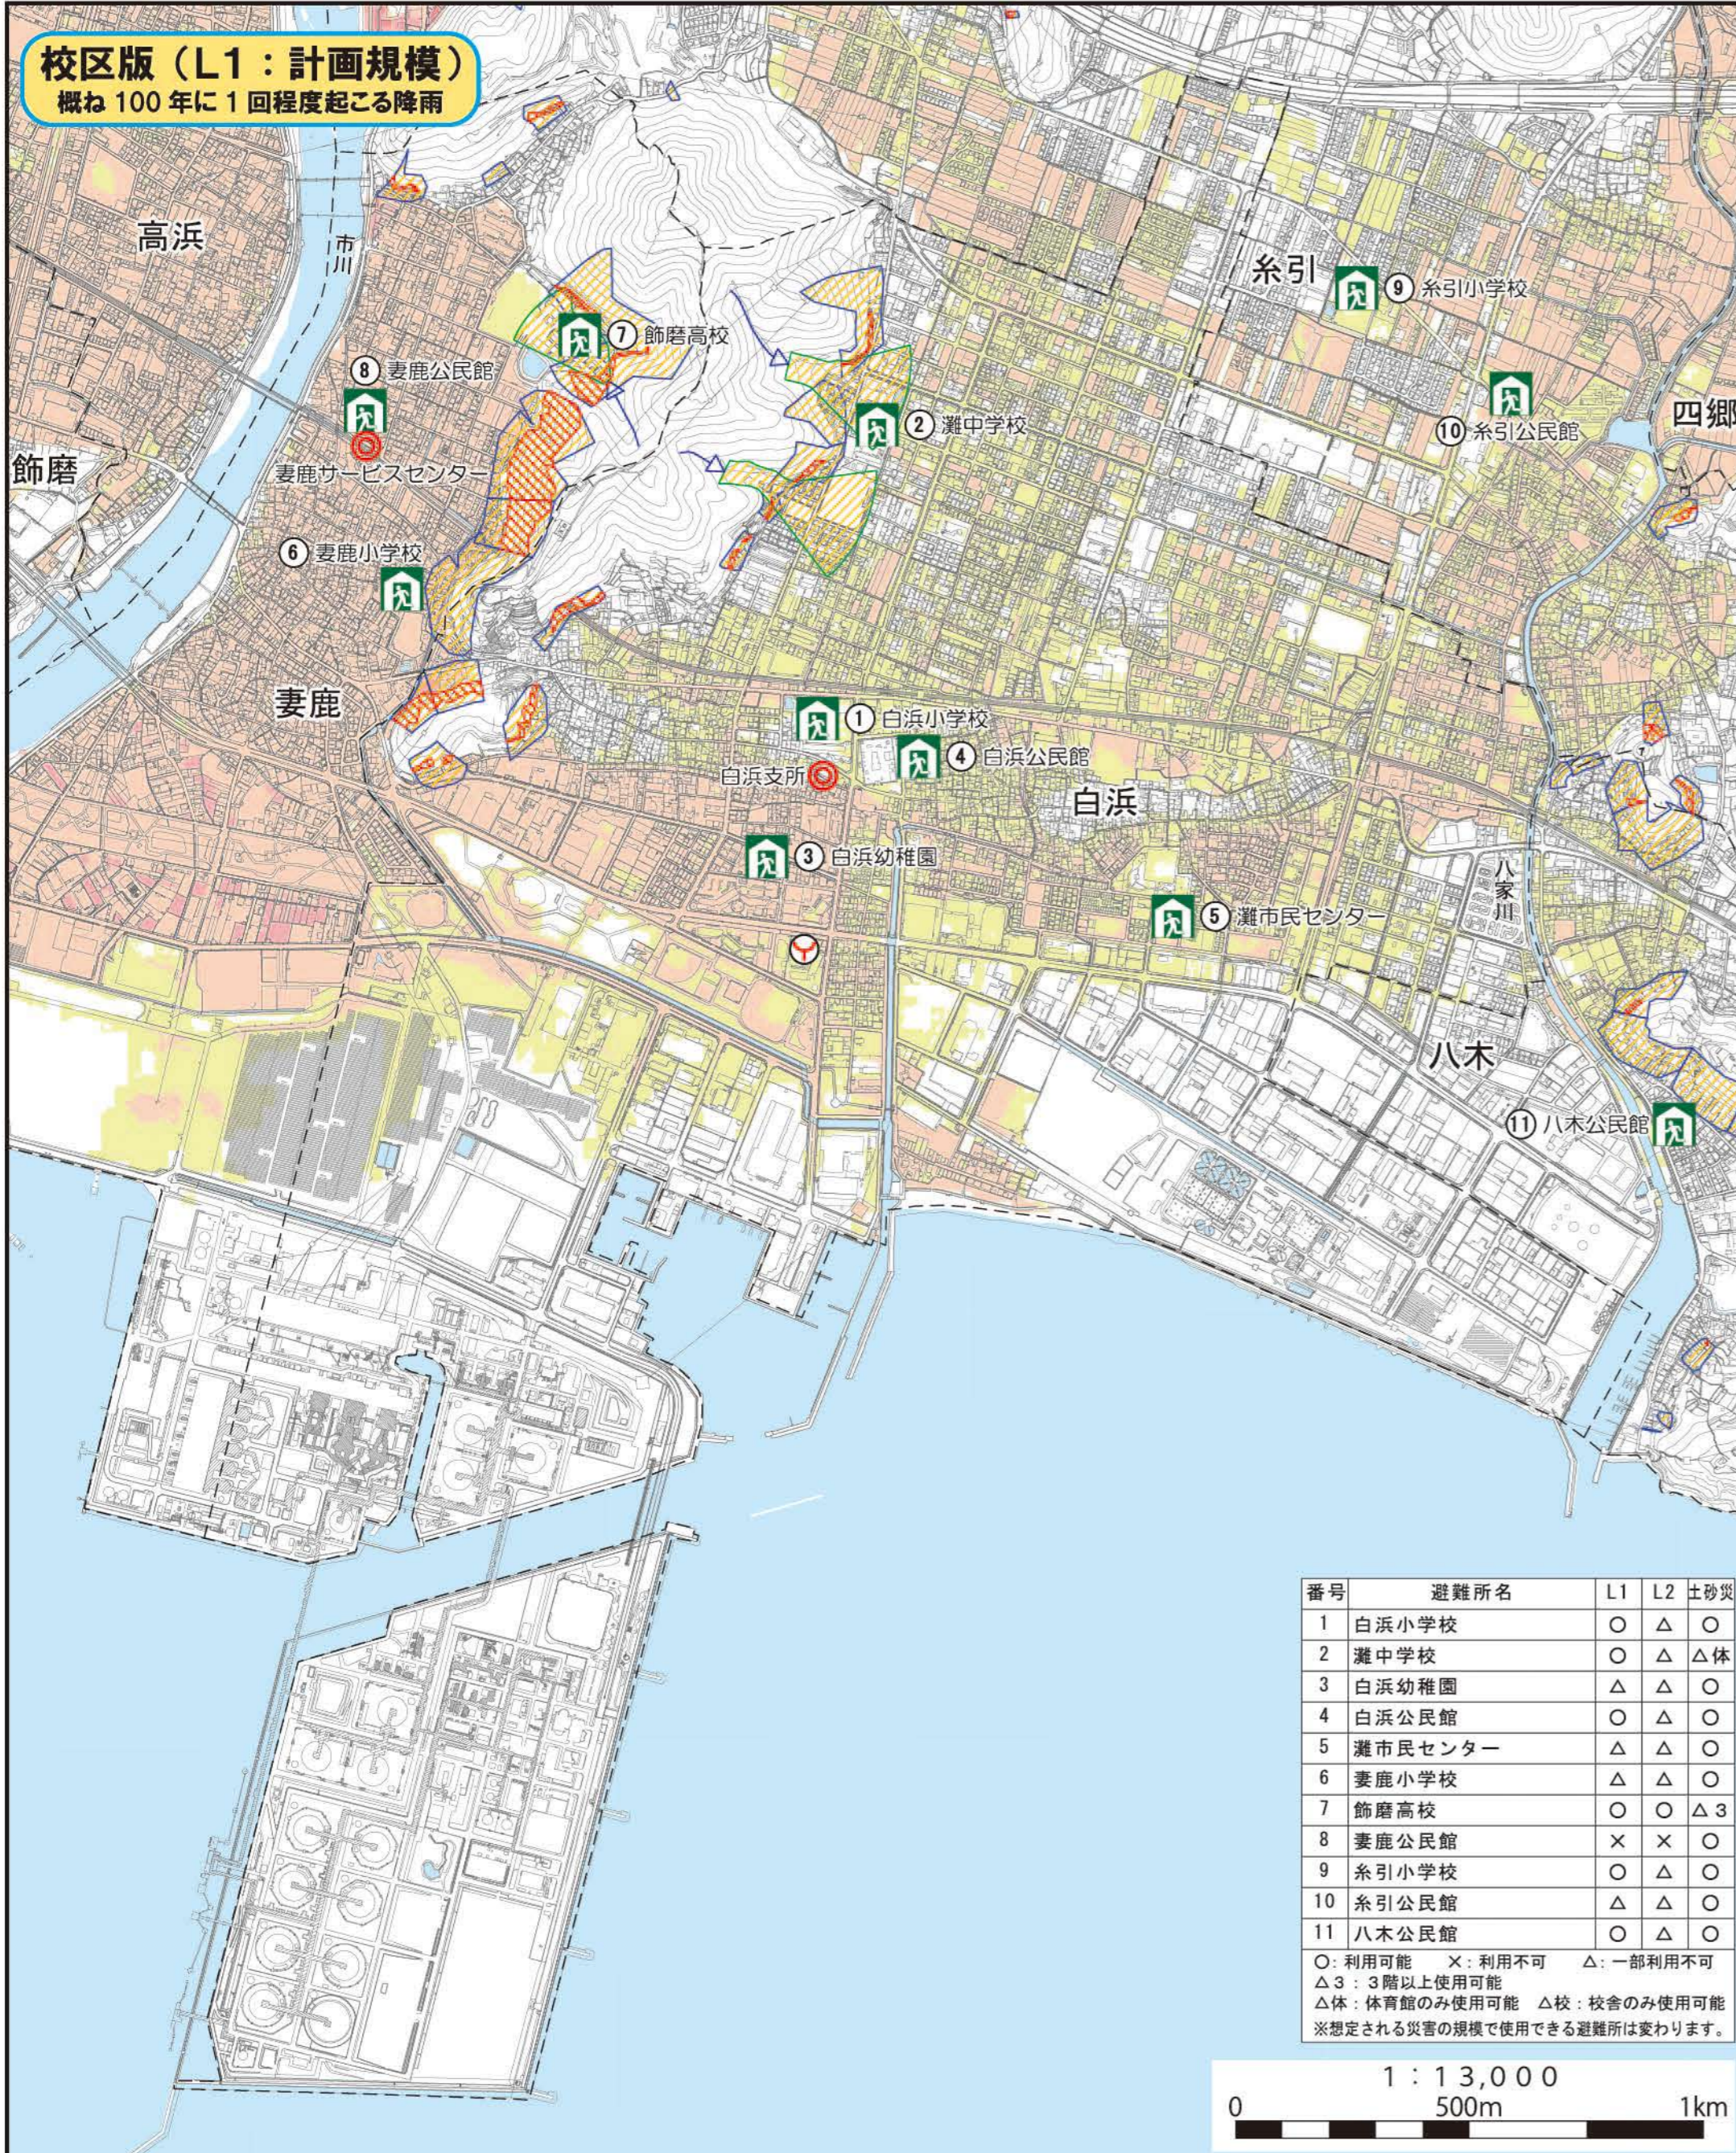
校区版（L1：計画規模）
概ね 100 年に 1 回程度起こる降雨

高浜
市川
飾磨
妻鹿
糸引
四郷
白浜
八家川
八木

⑦ 飾磨高校
⑧ 妻鹿公民館
妻鹿サービスセンター
⑥ 妻鹿小学校
② 灘中学校
⑨ 糸引小学校
⑩ 糸引公民館
① 白浜小学校
④ 白浜公民館
白浜支所
③ 白浜幼稚園
⑤ 灘市民センター
⑪ 八木公民館

| 番号 | 避難所名 | L1 | L2 | 土砂災 |
|---|---|---|---|---|
| 1 | 白浜小学校 | ○ | △ | ○ |
| 2 | 灘中学校 | ○ | △ | △体 |
| 3 | 白浜幼稚園 | △ | △ | ○ |
| 4 | 白浜公民館 | ○ | △ | ○ |
| 5 | 灘市民センター | △ | △ | ○ |
| 6 | 妻鹿小学校 | △ | △ | ○ |
| 7 | 飾磨高校 | ○ | ○ | △３ |
| 8 | 妻鹿公民館 | × | × | ○ |
| 9 | 糸引小学校 | ○ | △ | ○ |
| 10 | 糸引公民館 | △ | △ | ○ |
| 11 | 八木公民館 | ○ | △ | ○ |

○：利用可能　×：利用不可　△：一部利用不可
△３：３階以上使用可能
△体：体育館のみ使用可能　△校：校舎のみ使用可能
※想定される災害の規模で使用できる避難所は変わります。

1：13,000
0　500m　1km